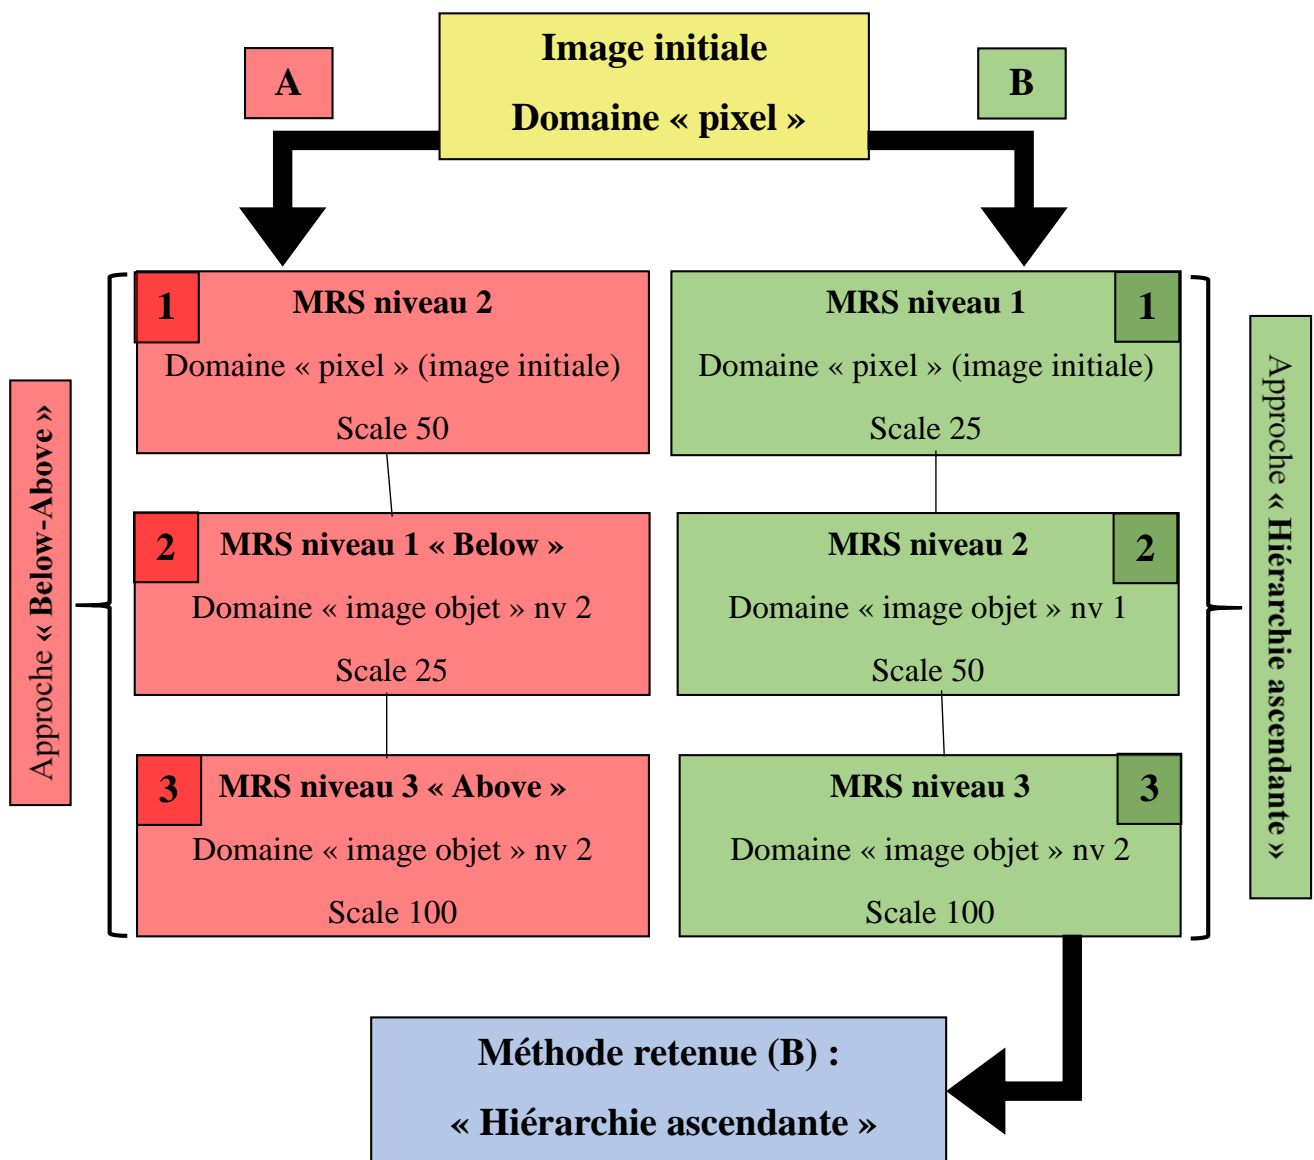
A

Image initiale

Domaine « pixel »

B

Approche « Below-Above »

1 MRS niveau 2

Domaine « pixel » (image initiale)

Scale 50

2 MRS niveau 1 « Below »

Domaine « image objet » nv 2

Scale 25

3 MRS niveau 3 « Above »

Domaine « image objet » nv 2

Scale 100

MRS niveau 1 1

Domaine « pixel » (image initiale)

Scale 25

MRS niveau 2 2

Domaine « image objet » nv 1

Scale 50

MRS niveau 3 3

Domaine « image objet » nv 2

Scale 100

Approche « Hiérarchie ascendante »

Méthode retenue (B) :

« Hiérarchie ascendante »